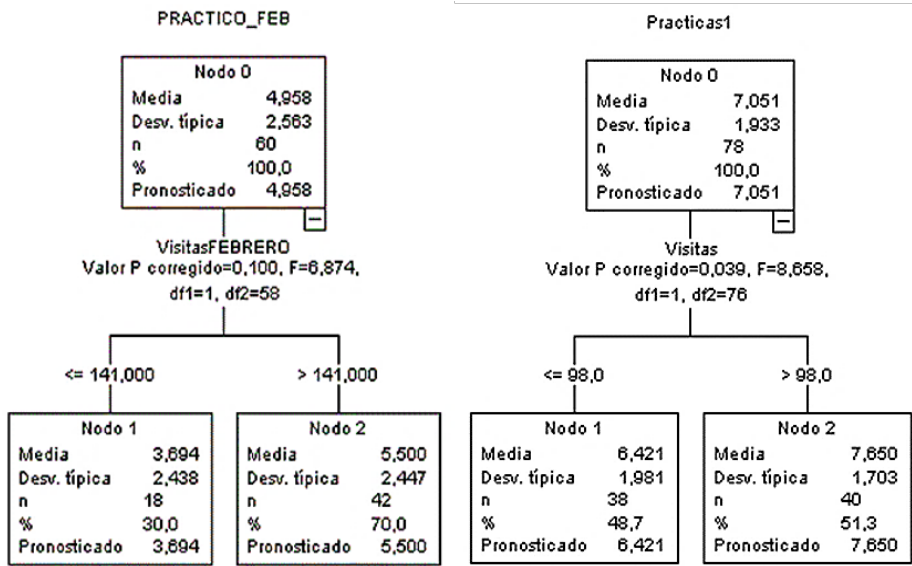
PRACTICO_FEB

| Nodo 0 | |
|---|---|
| Media | 4,958 |
| Desv. típica | 2,563 |
| n | 60 |
| % | 100,0 |
| Pronosticado | 4,958 |

VisitasFEBRERO
Valor P corregido=0,100, F=6,874, df1=1, df2=58

<= 141,000

| Nodo 1 | |
|---|---|
| Media | 3,694 |
| Desv. típica | 2,438 |
| n | 18 |
| % | 30,0 |
| Pronosticado | 3,694 |

> 141,000

| Nodo 2 | |
|---|---|
| Media | 5,500 |
| Desv. típica | 2,447 |
| n | 42 |
| % | 70,0 |
| Pronosticado | 5,500 |

Practicas1

| Nodo 0 | |
|---|---|
| Media | 7,051 |
| Desv. típica | 1,933 |
| n | 78 |
| % | 100,0 |
| Pronosticado | 7,051 |

Visitas
Valor P corregido=0,039, F=8,658, df1=1, df2=76

<= 98,0

| Nodo 1 | |
|---|---|
| Media | 6,421 |
| Desv. típica | 1,981 |
| n | 38 |
| % | 48,7 |
| Pronosticado | 6,421 |

> 98,0

| Nodo 2 | |
|---|---|
| Media | 7,650 |
| Desv. típica | 1,703 |
| n | 40 |
| % | 51,3 |
| Pronosticado | 7,650 |